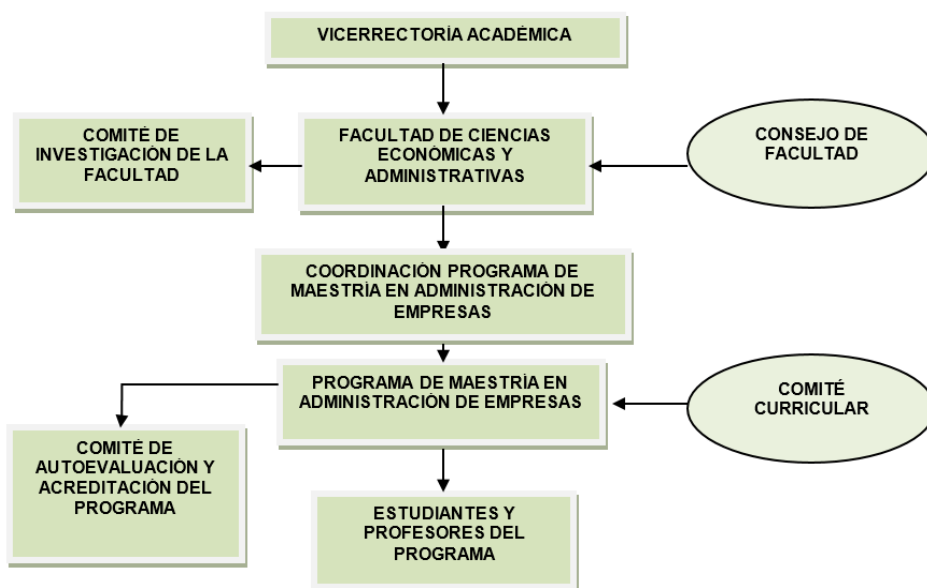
VICERRECTORÍA ACADÉMICA

COMITÉ DE INVESTIGACIÓN DE LA FACULTAD

FACULTAD DE CIENCIAS ECONÓMICAS Y ADMINISTRATIVAS

CONSEJO DE FACULTAD

COORDINACIÓN PROGRAMA DE MAESTRÍA EN ADMINISTRACIÓN DE EMPRESAS

PROGRAMA DE MAESTRÍA EN ADMINISTRACIÓN DE EMPRESAS

COMITÉ CURRICULAR

COMITÉ DE AUTOEVALUACIÓN Y ACREDITACIÓN DEL PROGRAMA

ESTUDIANTES Y PROFESORES DEL PROGRAMA